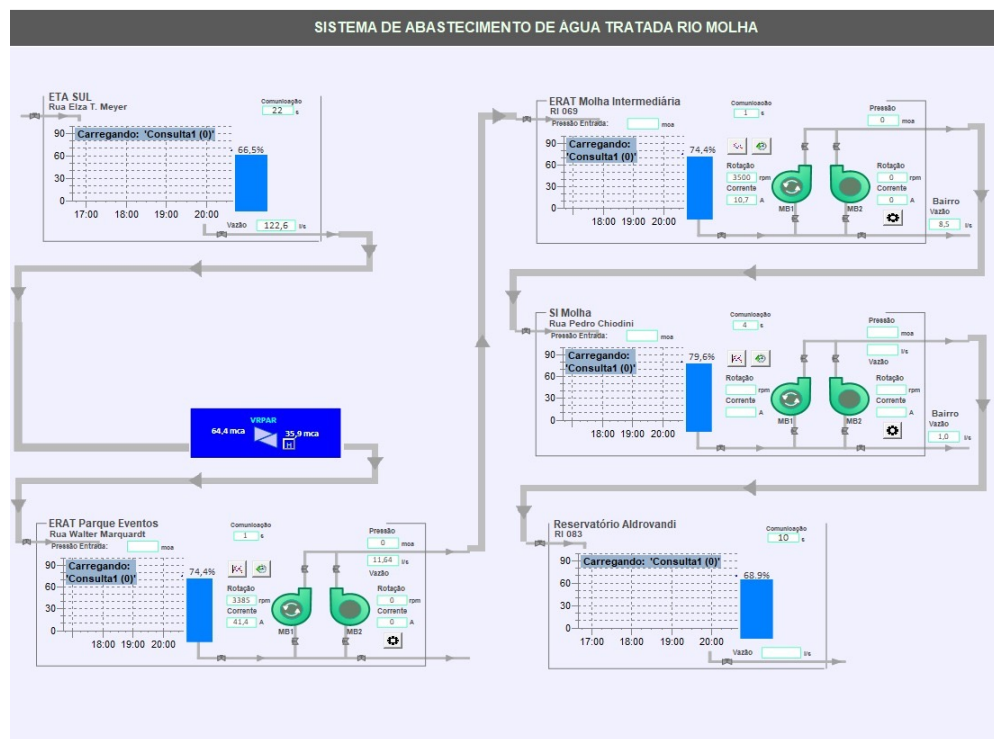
SISTEMA DE ABASTECIMENTO DE ÁGUA TRATADA RIO MOLHA

ETA SUL
Rua Elza T. Meyer
Comunicação
22 s
90
60
30
0
Carregando: 'Consulta1 (0)'
66,5%
17:00 18:00 19:00 20:00
Vazão 122,6 l/s

ERAT Molha Intermediária
RI 069
Comunicação
1 s
Pressão Entrada: mca
90
60
30
0
Carregando: 'Consulta1 (0)'
74,4%
18:00 19:00 20:00
Rotação
3500 rpm
Corrente
10,7 A
MB1
MB2
Pressão
0 mca
Rotação
0 rpm
Corrente
0 A
Bairro
Vazão
8,5 l/s

VRPAR
64,4 mca
35,9 mca
M

SI Molha
Rua Pedro Chiodini
Comunicação
4 s
Pressão Entrada: mca
90
60
30
0
Carregando: 'Consulta1 (0)'
79,6%
18:00 19:00 20:00
Rotação
rpm
Corrente
A
MB1
MB2
Pressão
mca
l/s
Vazão
Rotação
rpm
Corrente
A
Bairro
Vazão
1,0 l/s

ERAT Parque Eventos
Rua Walter Marquardt
Comunicação
1 s
Pressão Entrada: mca
90
60
30
0
Carregando: 'Consulta1 (0)'
74,4%
18:00 19:00 20:00
Rotação
3385 rpm
Corrente
41,4 A
MB1
MB2
Pressão
0 mca
11,64 l/s
Vazão
Rotação
0 rpm
Corrente
0 A

Reservatório Aldrovandi
RI 083
Comunicação
10 s
90
60
30
0
Carregando: 'Consulta1 (0)'
68,9%
17:00 18:00 19:00 20:00
Vazão l/s